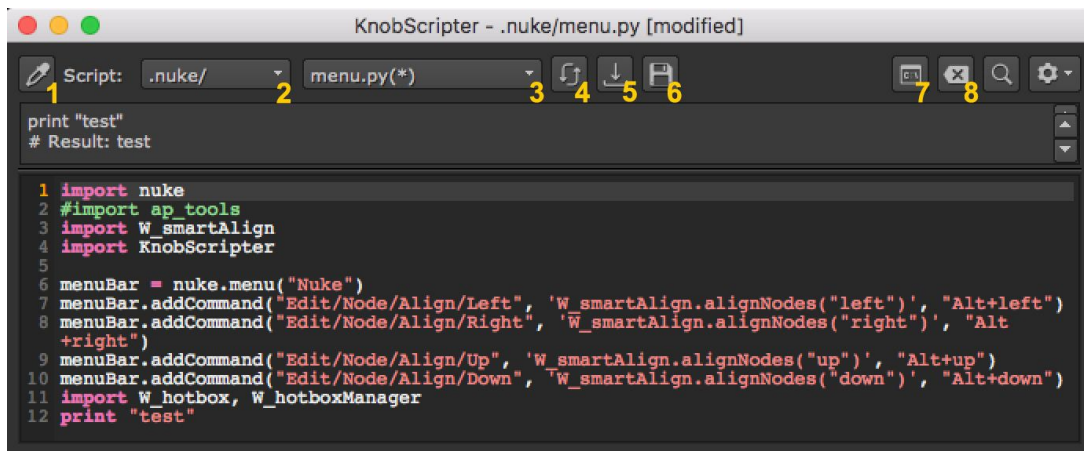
KnobScripter - .nuke/menu.py [modified]

Script: .nuke/ menu.py(*)

1 2 3 4 5 6 7 8

print "test"
# Result: test

1 import nuke
2 #import ap_tools
3 import W_smartAlign
4 import KnobScripter
5
6 menuBar = nuke.menu("Nuke")
7 menuBar.addCommand("Edit/Node/Align/Left", 'W_smartAlign.alignNodes("left")', "Alt+left")
8 menuBar.addCommand("Edit/Node/Align/Right", 'W_smartAlign.alignNodes("right")', "Alt +right")
9 menuBar.addCommand("Edit/Node/Align/Up", 'W_smartAlign.alignNodes("up")', "Alt+up")
10 menuBar.addCommand("Edit/Node/Align/Down", 'W_smartAlign.alignNodes("down")', "Alt+down")
11 import W_hotbox, W_hotboxManager
12 print "test"